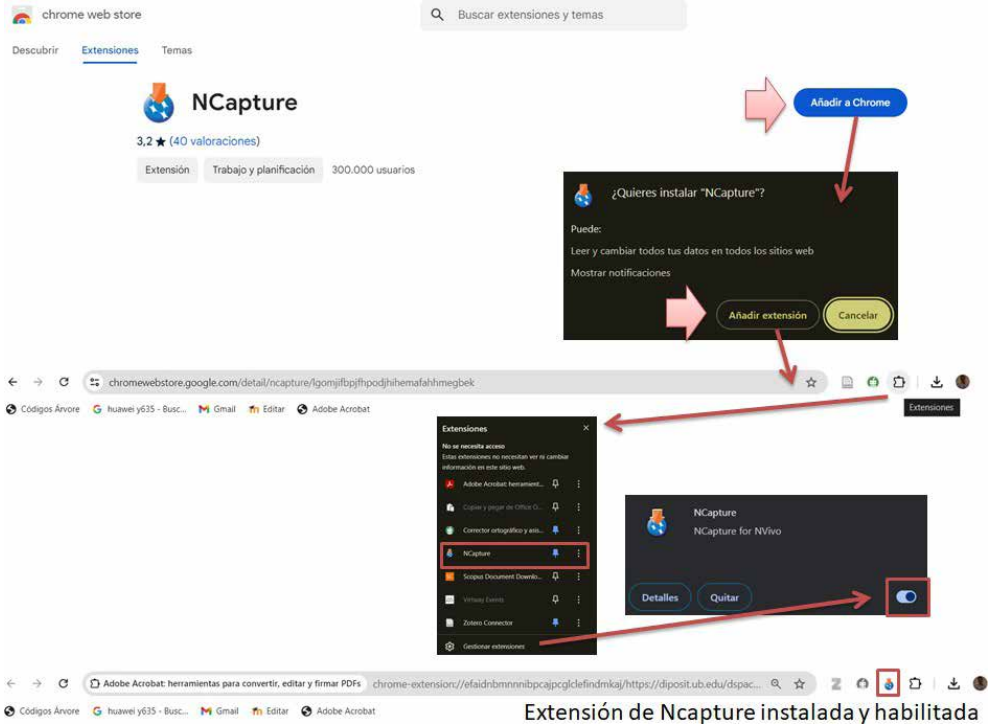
chrome web store

Buscar extensiones y temas

Descubrir Extensiones Temas

NCapture

3,2 ★ (40 valoraciones)

Extensión Trabajo y planificación 300.000 usuarios

Añadir a Chrome

¿Quieres instalar "NCapture"?

Puede:

Leer y cambiar todos tus datos en todos los sitios web

Mostrar notificaciones

Añadir extensión Cancelar

chromewebstore.google.com/detail/ncapture/lgomjifbpjfhpodjhihemafahhmegbek

Códigos Arvore huawei y635 - Busc... Gmail Editar Adobe Acrobat

Extensiones

Extensiones

No se necesita acceso

Estas extensiones no necesitan ver ni cambiar información en este sitio web.

Adobe Acrobat: herramient...

Copiar y pegar de Office O...

Corrector ortográfico y ass...

NCapture

Scopus Document Downlo...

Virtuaby Events

Zotero Connector

Gestionar extensiones

NCapture

NCapture for NVivo

Detalles Quitar

Adobe Acrobat: herramientas para convertir, editar y firmar PDFs chrome-extension://efaidnbmnnnibpcajpcglclefindmkaj/https://diposit.ub.edu/dspac...

Códigos Arvore huawei y635 - Busc... Gmail Editar Adobe Acrobat

Extensión de Ncapture instalada y habilitada